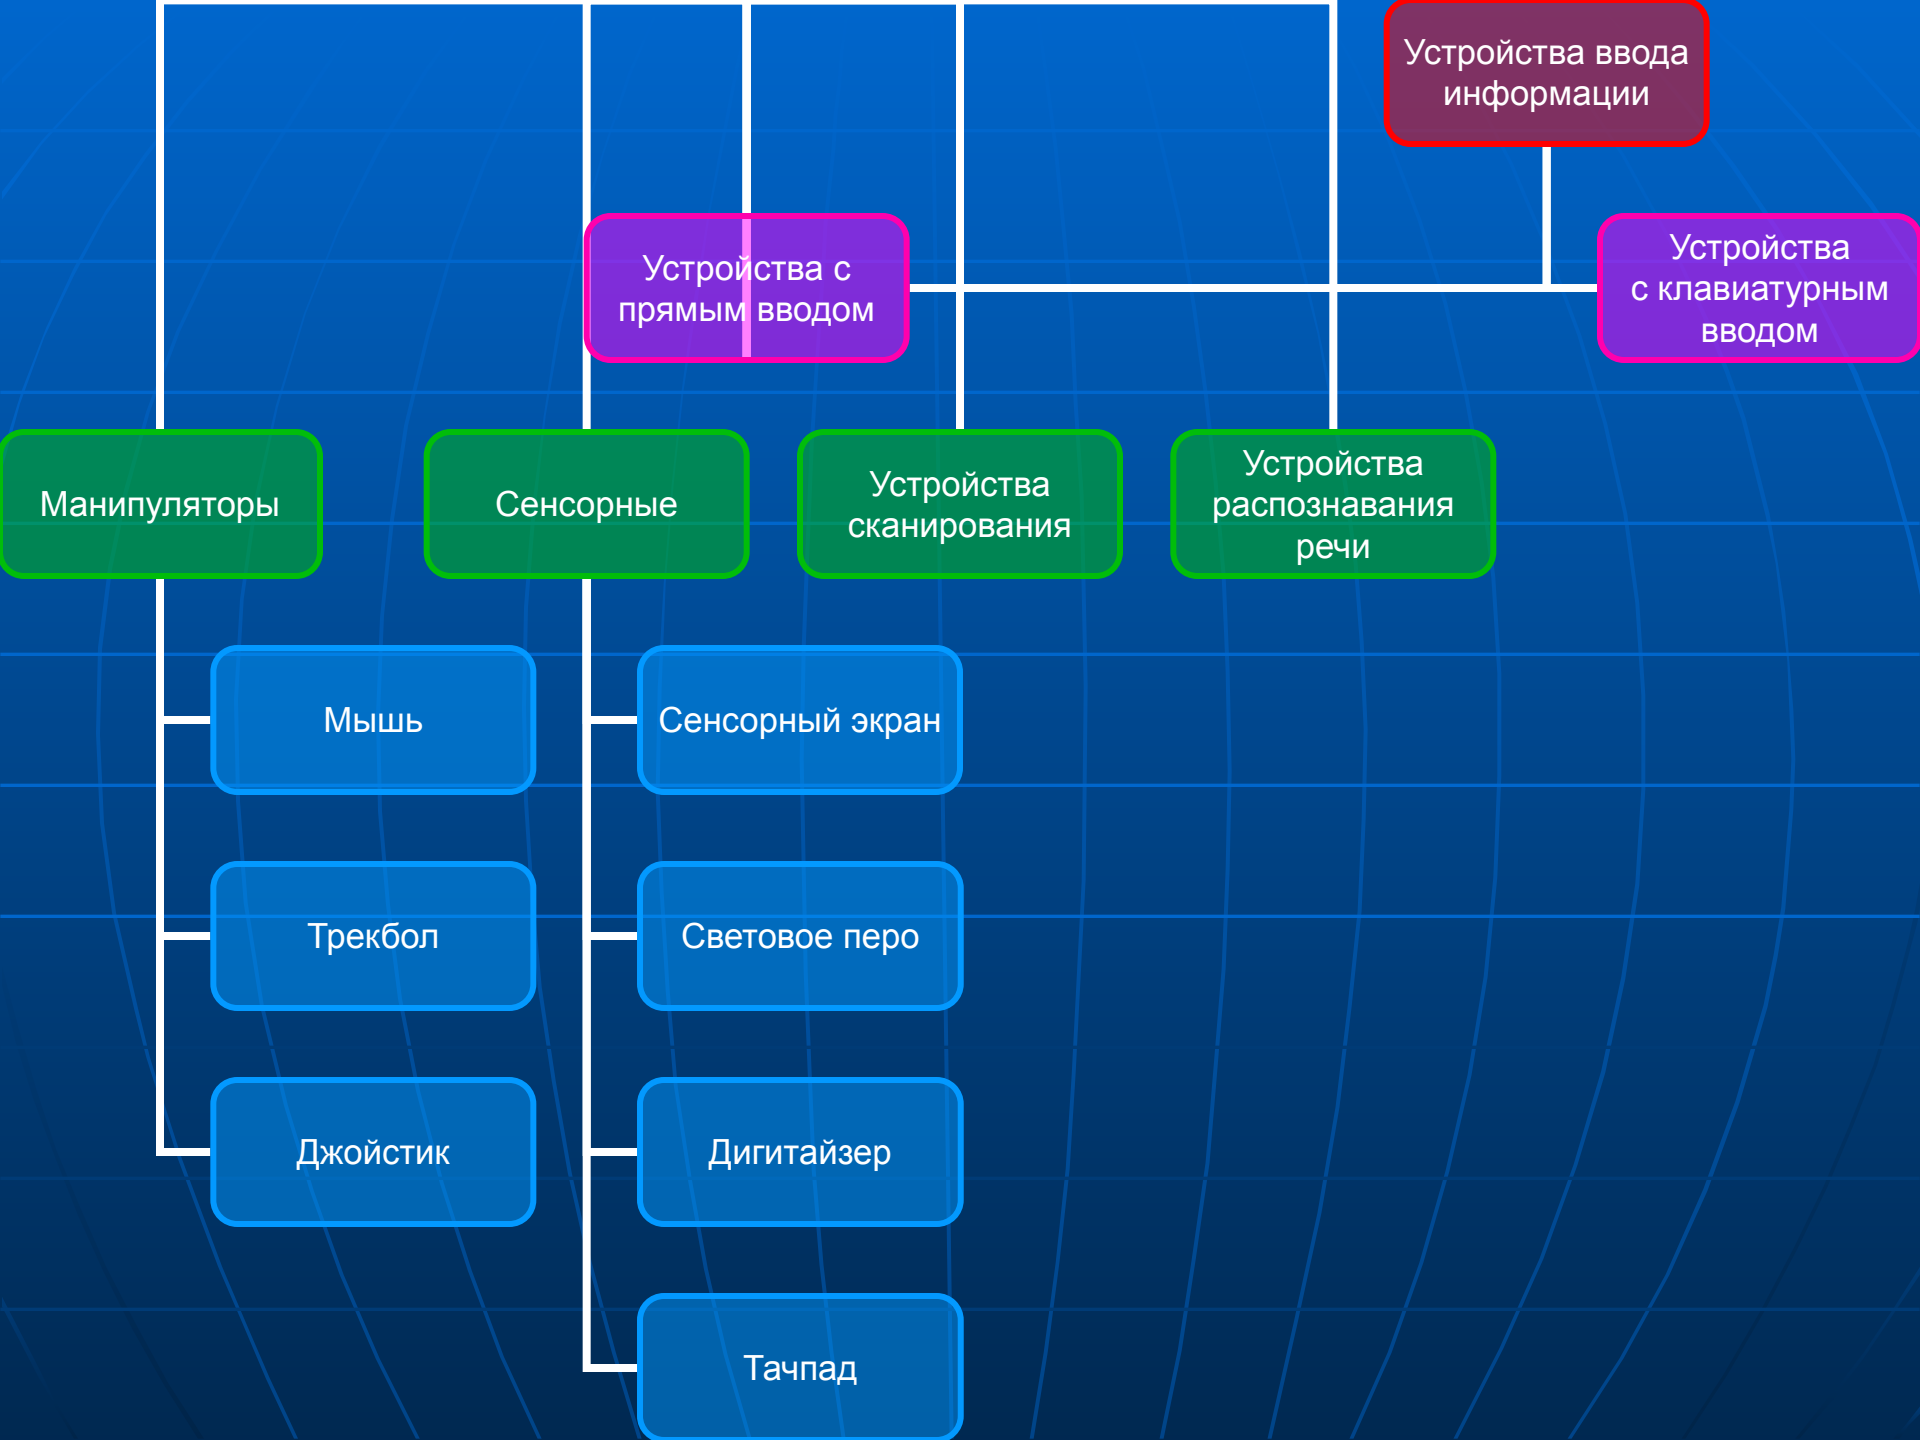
Устройства ввода информации

Устройства с прямым вводом

Устройства с клавиатурным вводом

Манипуляторы

Сенсорные

Устройства сканирования

Устройства распознавания речи

Мышь

Трекбол

Джойстик

Сенсорный экран

Световое перо

Дигитайзер

Тачпад